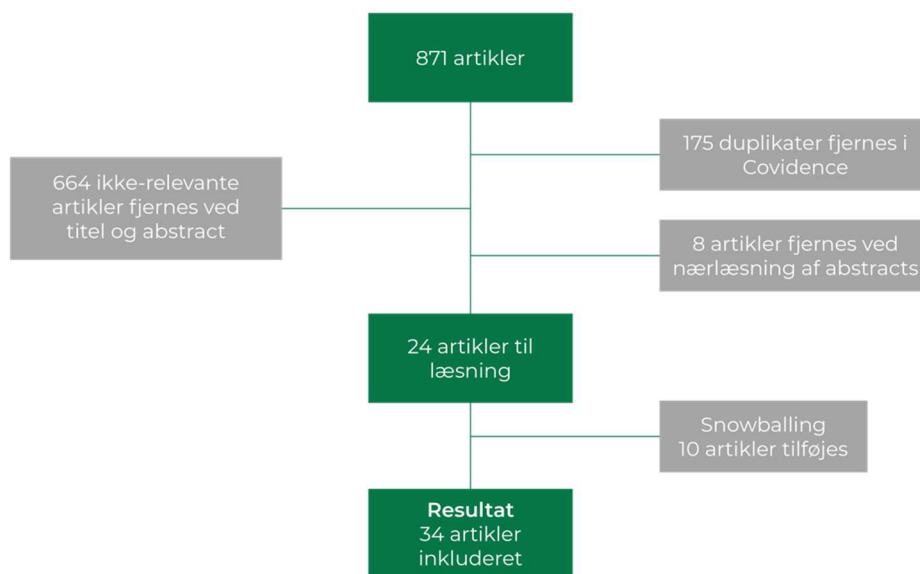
871 artikler

175 duplikater fjernes i Covidence

664 ikke-relevante artikler fjernes ved titel og abstract

8 artikler fjernes ved nærlæsning af abstracts

24 artikler til læsning

Snowballing
10 artikler tilføjes

**Resultat**
34 artikler inkluderet